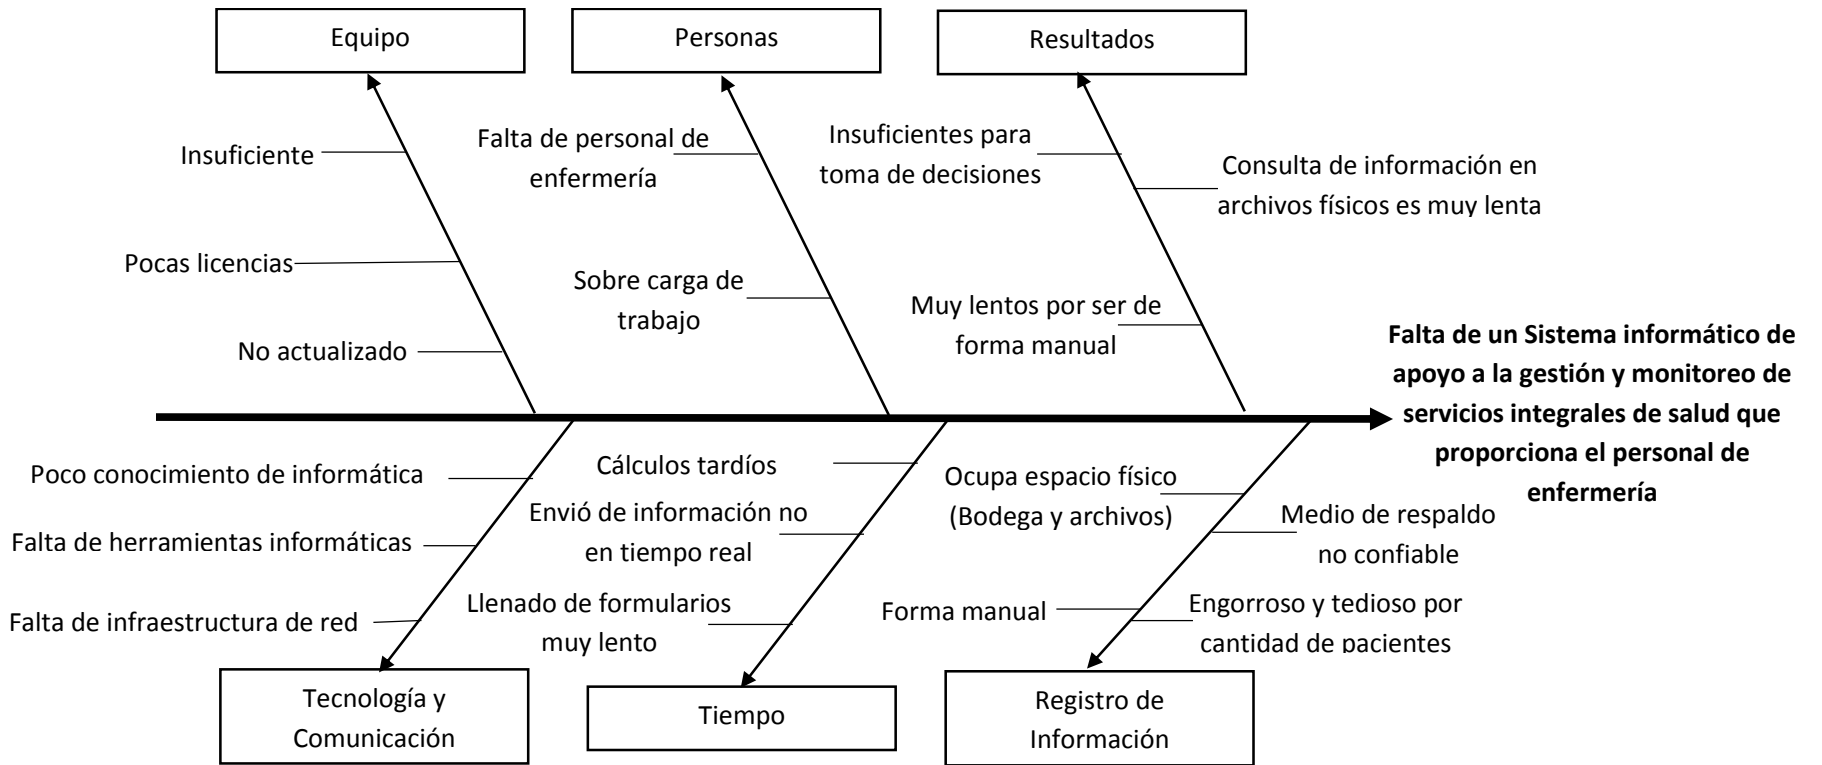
Equipo

Personas

Resultados

Insuficiente

Pocas licencias

No actualizado

Falta de personal de enfermería

Sobre carga de trabajo

Insuficientes para toma de decisiones

Consulta de información en archivos físicos es muy lenta

Muy lentos por ser de forma manual

**Falta de un Sistema informático de apoyo a la gestión y monitoreo de servicios integrales de salud que proporciona el personal de enfermería**

Poco conocimiento de informática

Falta de herramientas informáticas

Falta de infraestructura de red

Cálculos tardíos

Envió de información no en tiempo real

Llenado de formularios muy lento

Ocupa espacio físico (Bodega y archivos)

Medio de respaldo no confiable

Forma manual

Engorroso y tedioso por cantidad de pacientes

Tecnología y Comunicación

Tiempo

Registro de Información